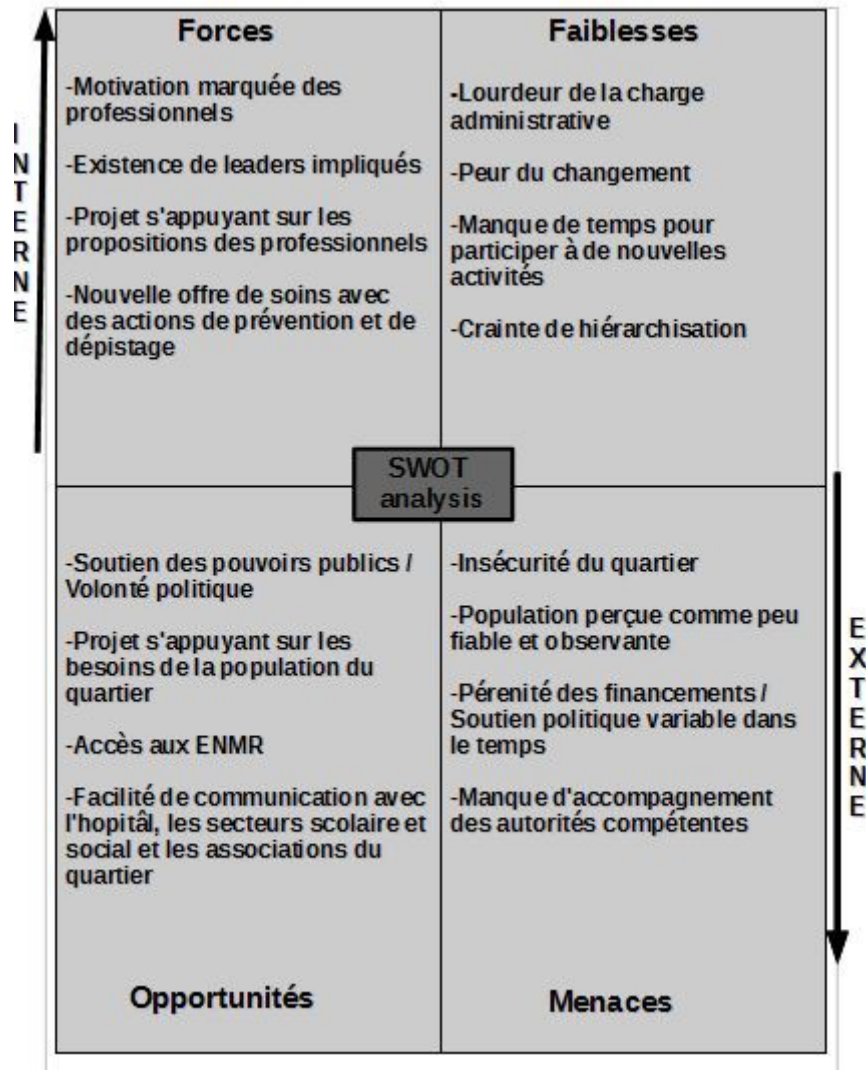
INTERNE

Forces

-Motivation marquée des professionnels

-Existence de leaders impliqués

-Projet s'appuyant sur les propositions des professionnels

-Nouvelle offre de soins avec des actions de prévention et de dépistage

Faiblesses

-Lourdeur de la charge administrative

-Peur du changement

-Manque de temps pour participer à de nouvelles activités

-Crainte de hiérarchisation

SWOT analysis

-Soutien des pouvoirs publics / Volonté politique

-Projet s'appuyant sur les besoins de la population du quartier

-Accès aux ENMR

-Facilité de communication avec l'hopitâl, les secteurs scolaire et social et les associations du quartier

Opportunités

-Insécurité du quartier

-Population perçue comme peu fiable et observante

-Pérenité des financements / Soutien politique variable dans le temps

-Manque d'accompagnement des autorités compétentes

Menaces

EXTERNE